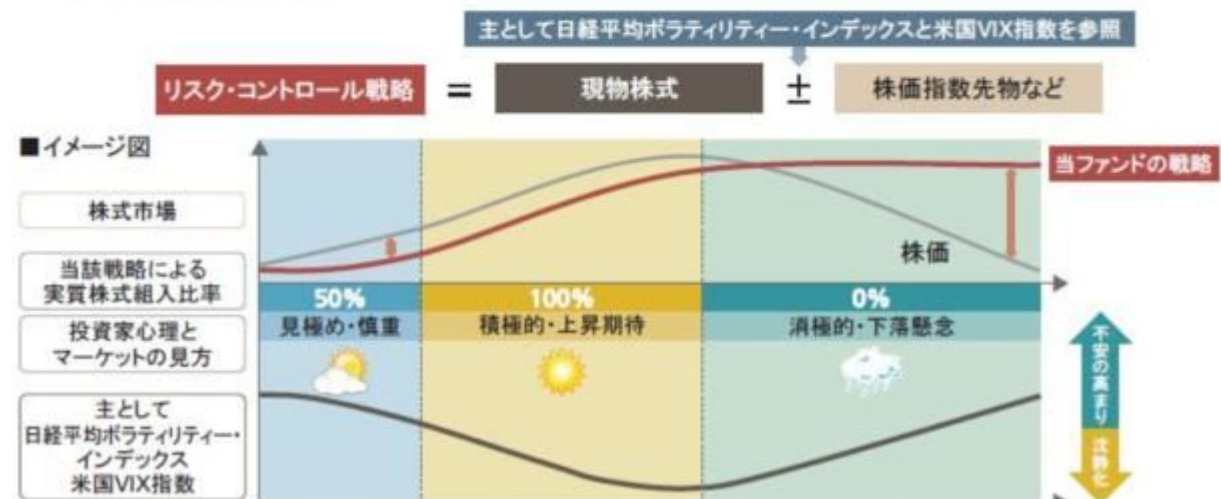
主として日経平均ボラティリティー・インデックスと米国VIX指数を参照

リスク・コントロール戦略 = 現物株式 ± 株価指数先物など

■イメージ図

当ファンドの戦略

株式市場

株価

当該戦略による実質株式組入比率

50%

100%

0%

投資家心理とマーケットの見方

見極め・慎重

積極的・上昇期待

消極的・下落懸念

不安の高まり

主として日経平均ボラティリティー・インデックス米国VIX指数

沈静化